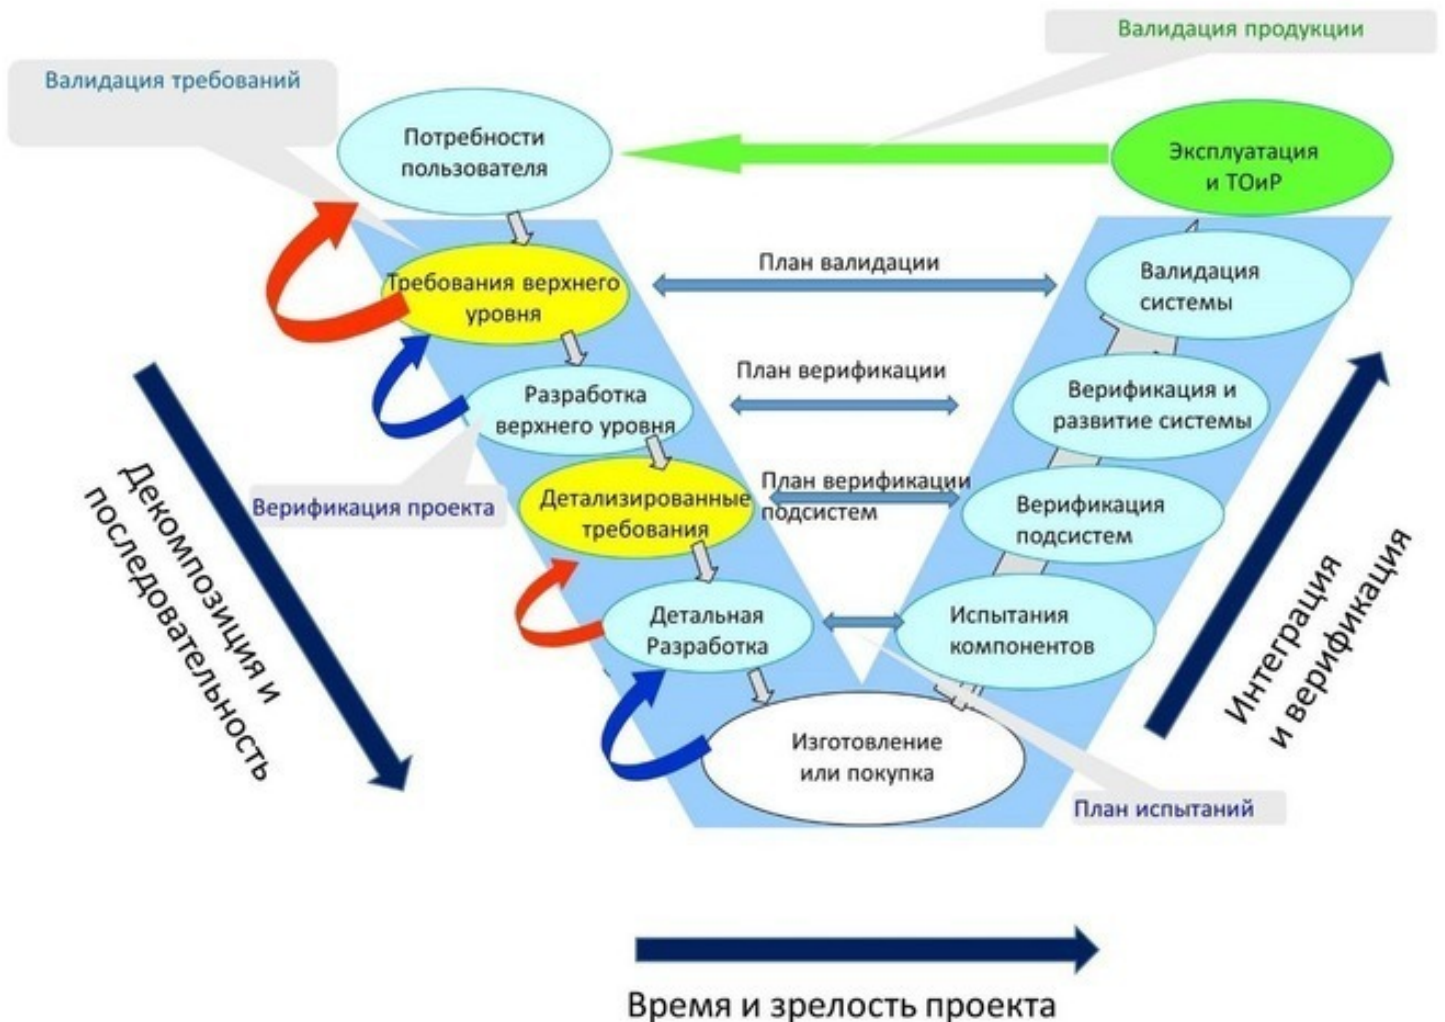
Валидация продукции

Валидация требований

Потребности пользователя

Эксплуатация и ТОиР

Требования верхнего уровня

План валидации

Валидация системы

Разработка верхнего уровня

План верификации

Верификация и развитие системы

Детализированные требования

План верификации подсистем

Верификация подсистем

Верификация проекта

Детальная Разработка

Испытания компонентов

Изготовление или покупка

План испытаний

Декомпозиция и последовательность

Интеграция и верификация

Время и зрелость проекта